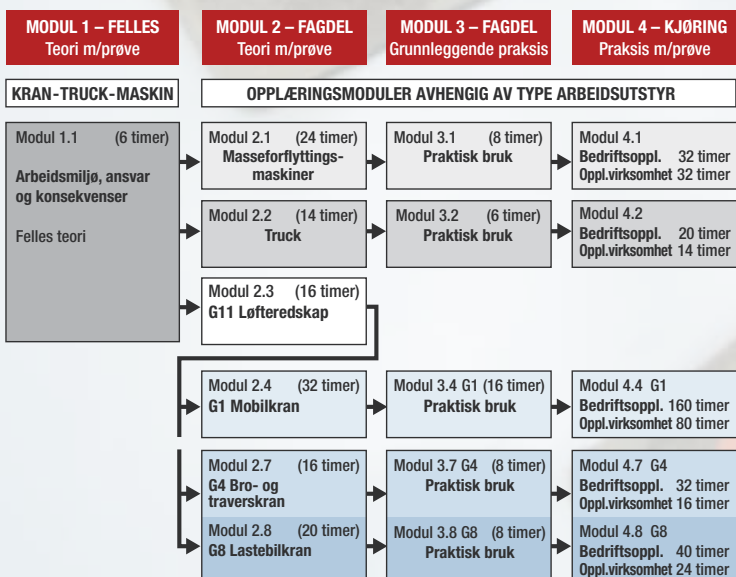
MODUL 1 – FELLES
Teori m/prøve

MODUL 2 – FAGDEL
Teori m/prøve

MODUL 3 – FAGDEL
Grunnleggende praksis

MODUL 4 – KJØRING
Praksis m/prøve

KRAN-TRUCK-MASKIN

OPPLÆRINGSMODULER AVHENGIG AV TYPE ARBEIDSUTSTYR

Modul 1.1 (6 timer)
Arbeidsmiljø, ansvar og konsekvenser

Felles teori

Modul 2.1 (24 timer)
Masseforflyttingsmaskiner

Modul 3.1 (8 timer)
Praktisk bruk

Modul 4.1
Bedriftsoppl. 32 timer
Oppl.virksomhet 32 timer

Modul 2.2 (14 timer)
Truck

Modul 3.2 (6 timer)
Praktisk bruk

Modul 4.2
Bedriftsoppl. 20 timer
Oppl.virksomhet 14 timer

Modul 2.3 (16 timer)
G11 Løfteredskap

Modul 2.4 (32 timer)
G1 Mobilkran

Modul 3.4 G1 (16 timer)
Praktisk bruk

Modul 4.4 G1
Bedriftsoppl. 160 timer
Oppl.virksomhet 80 timer

Modul 2.7 (16 timer)
G4 Bro- og traverskran

Modul 3.7 G4 (8 timer)
Praktisk bruk

Modul 4.7 G4
Bedriftsoppl. 32 timer
Oppl.virksomhet 16 timer

Modul 2.8 (20 timer)
G8 Lastebilkran

Modul 3.8 G8 (8 timer)
Praktisk bruk

Modul 4.8 G8
Bedriftsoppl. 40 timer
Oppl.virksomhet 24 timer